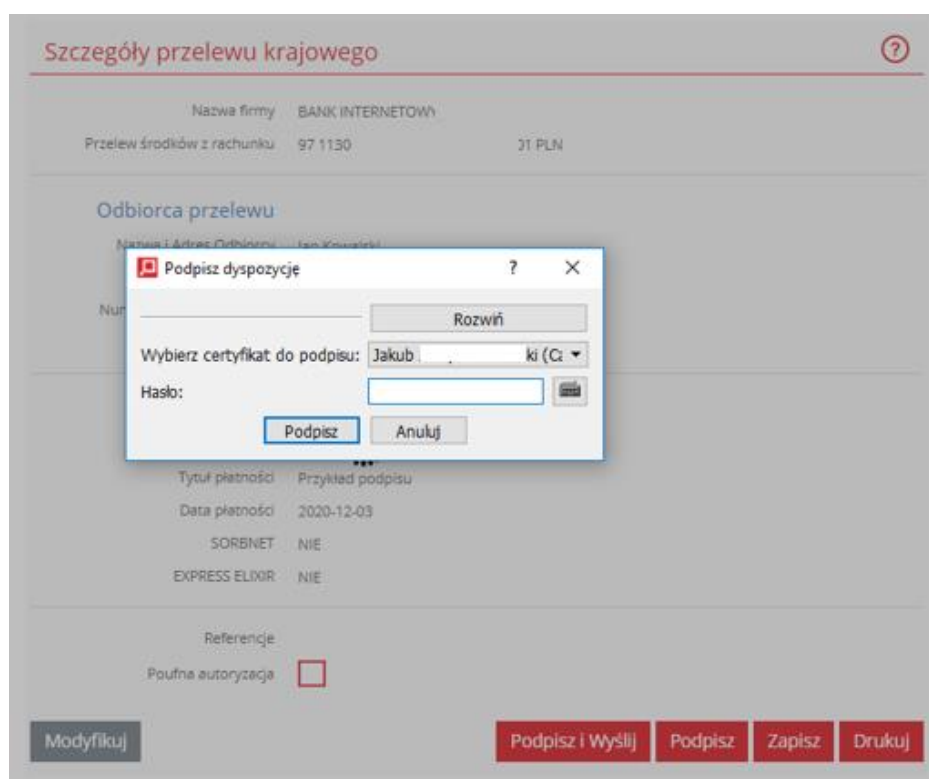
Szczegóły przelewu krajowego

Nazwa firmy BANK INTERNETOWY

Przelew środków z rachunku 97 1130 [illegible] 01 PLN

Odbiorca przelewu

Nazwa i Adres Odbiorcy Jan Kowalski

Nur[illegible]

Podpisz dyspozycję

?

×

Rozwiń

Wybierz certyfikat do podpisu: Jakub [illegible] ki (C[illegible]

Hasło:

Podpisz Anuluj

Tytuł płatności Przykład podpisu

Data płatności 2020-12-03

SORBNET NIE

EXPRESS ELIXIR NIE

Referencje

Poufna autoryzacja

Modyfikuj

Podpisz i Wyślij

Podpisz

Zapisz

Drukuj